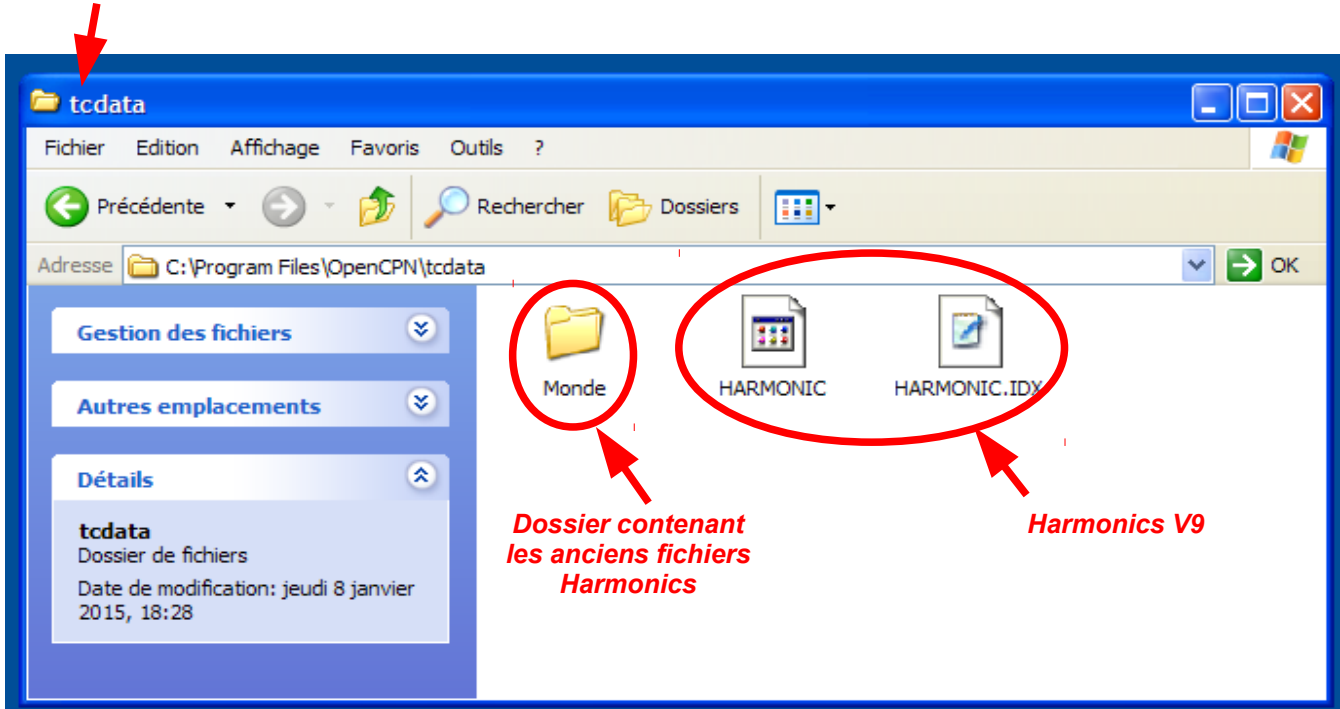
tcdata

Fichier Edition Affichage Favoris Outils ?

Précédente Rechercher Dossiers

Adresse C:\Program Files\OpenCPN\tcdata OK

Gestion des fichiers

Autres emplacements

Détails

tcdata
Dossier de fichiers
Date de modification: jeudi 8 janvier 2015, 18:28

Monde

HARMONIC

HARMONIC.IDX

Dossier contenant les anciens fichiers Harmonics

Harmonics V9